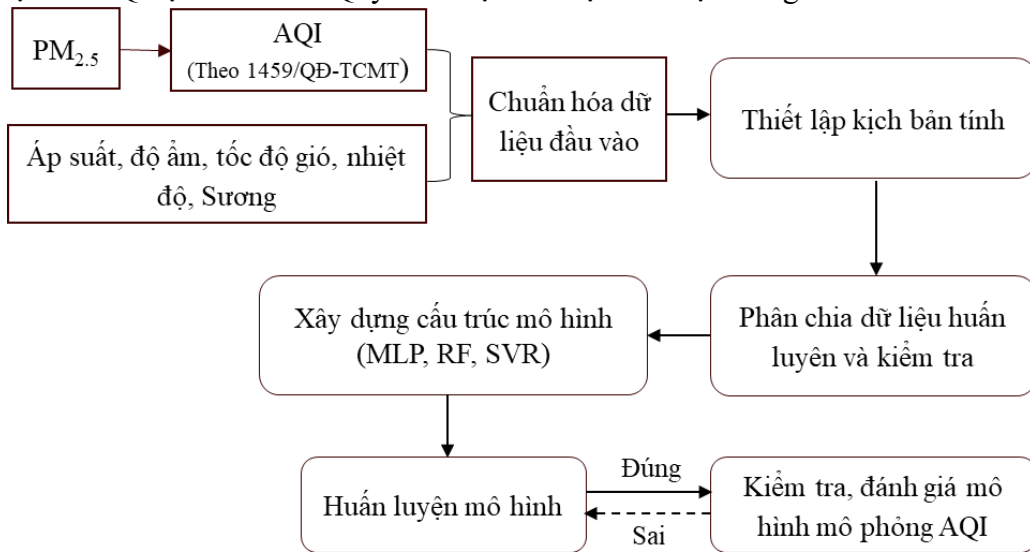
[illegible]

$PM_{2.5}$

AQI (Theo 1459/QĐ-TCMT)

Áp suất, độ ẩm, tốc độ gió, nhiệt độ, Sương

Chuẩn hóa dữ liệu đầu vào

Thiết lập kịch bản tính

Phân chia dữ liệu huấn luyện và kiểm tra

Xây dựng cấu trúc mô hình (MLP, RF, SVR)

Huấn luyện mô hình

Đúng

Sai

Kiểm tra, đánh giá mô hình mô phỏng AQI